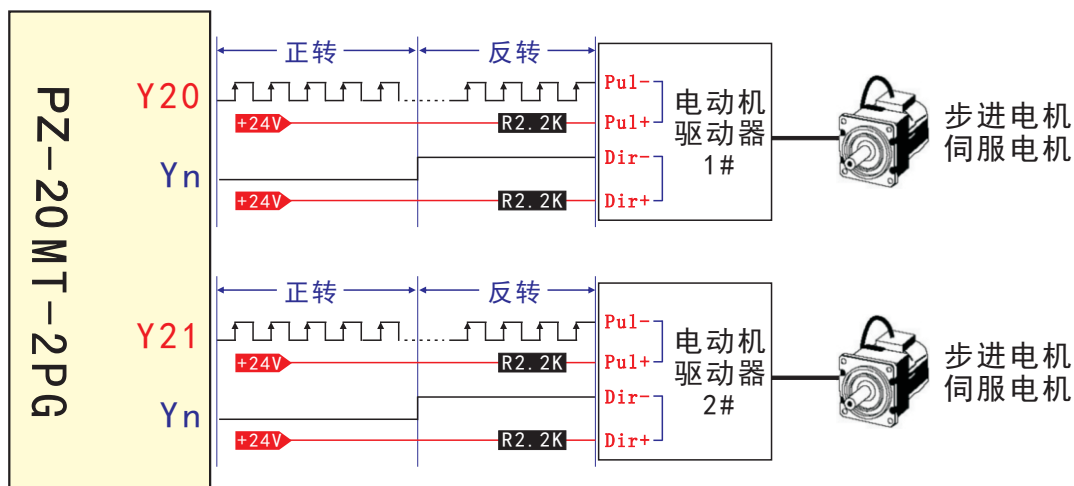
PZ-20MT-2PG

正转
反转

Y20
+24V
R2.2K
Yn
+24V
R2.2K

Pul-
Pul+
Dir-
Dir+

电动机
驱动器
1#

步进电机
伺服电机

正转
反转

Y21
+24V
R2.2K
Yn
+24V
R2.2K

Pul-
Pul+
Dir-
Dir+

电动机
驱动器
2#

步进电机
伺服电机